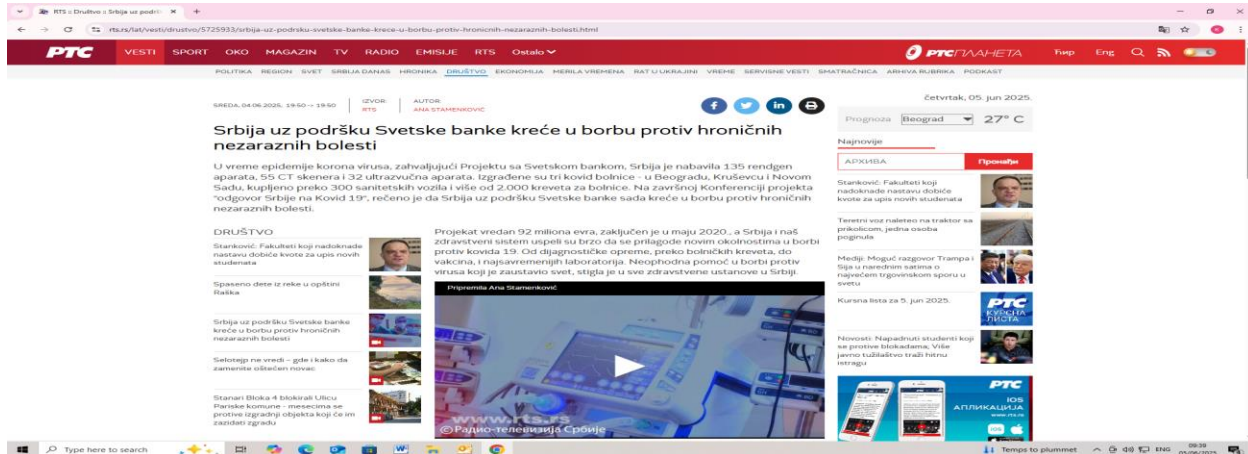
RTS :: Društvo :: Srbija uz podrš ×

rts.rs/lat/vesti/drustvo/5725933/srbija-uz-podrsku-svetske-banke-krece-u-borbu-protiv-hronicnih-nezaraznih-bolesti.html

РТС VESTI SPORT OKO MAGAZIN TV RADIO EMISIJE RTS Ostalo

РТС ПЛАНЕТА Ћир Eng

POLITIKA REGION SVET SRBIJA DANAS HRONIKA DRUŠTVO EKONOMIJA MERILA VREMENA RAT U UKRAJINI VREME SERVISNE VESTI SMATRAČNICA ARHIVA RUBRIKA PODKAST

SREDA, 04.06.2025, 19:50 -> 19:50 IZVOR: RTS AUTOR: ANA STAMENKOVIĆ

četvrtak, 05. jun 2025.

Prognoza Beograd 27° C

Srbija uz podršku Svetske banke kreće u borbu protiv hroničnih nezaraznih bolesti

U vreme epidemije korona virusa, zahvaljujući Projektu sa Svetskom bankom, Srbija je nabavila 135 rendgen aparata, 55 CT skenera i 32 ultrazvučna aparata. Izgrađene su tri kovid bolnice - u Beogradu, Kruševcu i Novom Sadu, kupljeno preko 300 sanitetskih vozila i više od 2.000 kreveta za bolnice. Na završnoj Konferenciji projekta "odgovor Srbije na Kovid 19", rečeno je da Srbija uz podršku Svetske banke sada kreće u borbu protiv hroničnih nezaraznih bolesti.

Najnovije

АРХИВА Пронађи

Stanković: Fakulteti koji nadoknade nastavu dobiće kvote za upis novih studenata

Teretni voz naleteo na traktor sa prikolicom, jedna osoba poginula

Mediji: Moguć razgovor Trampa i Sija u narednim satima o najvećem trgovinskom sporu u svetu

Kursna lista za 5. jun 2025.

РТС КУРСНА ЛИСТА

Novosti: Napadnuti studenti koji se protive blokadama, Više javno tužilaštvo traži hitnu istragu

DRUŠTVO

Stanković: Fakulteti koji nadoknade nastavu dobiće kvote za upis novih studenata

Spaseno dete iz reke u opštini Raška

Srbija uz podršku Svetske banke kreće u borbu protiv hroničnih nezaraznih bolesti

Selotejp ne vredi – gde i kako da zamenite oštećen novac

Stanari Bloka 4 blokirali Ulicu Pariske komune - mesecima se protive izgradnji objekta koji će im zazidati zgradu

Projekat vredan 92 miliona evra, zaključen je u maju 2020., a Srbija i naš zdravstveni sistem uspeli su brzo da se prilagode novim okolnostima u borbi protiv kovida 19. Od dijagnostičke opreme, preko bolničkih kreveta, do vakcina, i najsavremenijih laboratorija. Neophodna pomoć u borbi protiv virusa koji je zaustavio svet, stigla je u sve zdravstvene ustanove u Srbiji.

Pripremila Ana Stamenković

www.rts.rs
©Радио-телевизија Србије

РТС IOS АПЛИКАЦИЈА www.rts.rs

Type here to search

Temps to plummet ENG 09:39 05/06/2025